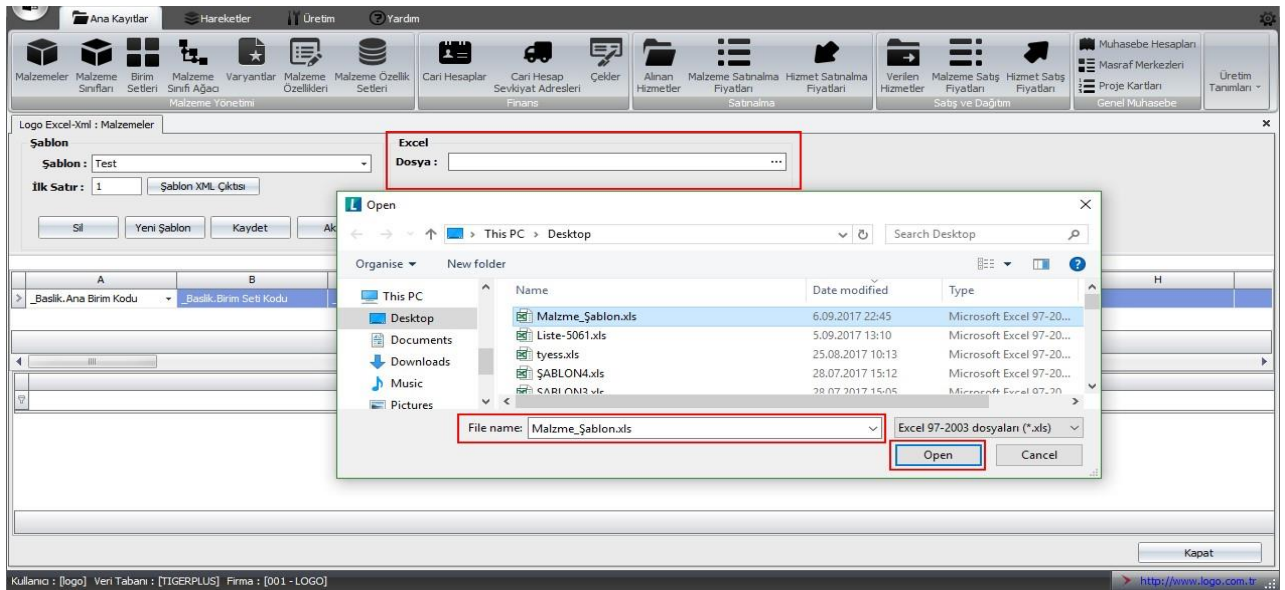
Ana Kayıtlar Hareketler Üretim Yardım

Malzemeler Malzeme Sınıfları Birim Setleri Malzeme Sınıfı Ağacı Varyantlar Malzeme Özellikleri Malzeme Özellik Setleri
Malzeme Yönetimi
Cari Hesaplar Cari Hesap Sevkiyat Adresleri Çekler
Finans
Alınan Hizmetler Malzeme Satınalma Fiyatları Hizmet Satınalma Fiyatları
Satınalma
Verilen Hizmetler Malzeme Satış Fiyatları Hizmet Satış Fiyatları
Satış ve Dağıtım
Muhasebe Hesapları Masraf Merkezleri Proje Kartları
Genel Muhasebe
Üretim Tanımları

Logo Excel-Xml : Malzemeler

Şablon
Şablon : Test
İlk Satır : 1 Şablon XML Çıktısı
Sil Yeni Şablon Kaydet Ak

Excel
Dosya : ...

| A | B | H |
|---|---|---|
| _Baslik.Ana Birim Kodu | _Baslik.Birim Seti Kodu | |

Open
This PC > Desktop
Search Desktop
Organise ▾ New folder
This PC
Desktop
Documents
Downloads
Music
Pictures

| Name | Date modified | Type |
|---|---|---|
| Malzme_Şablon.xls | 6.09.2017 22:45 | Microsoft Excel 97-20... |
| Liste-5061.xls | 5.09.2017 13:10 | Microsoft Excel 97-20... |
| tyess.xls | 25.08.2017 10:13 | Microsoft Excel 97-20... |
| ŞABLON4.xls | 28.07.2017 15:12 | Microsoft Excel 97-20... |
| ŞABLON3.xls | 28.07.2017 15:05 | Microsoft Excel 97-20... |

File name: Malzme_Şablon.xls
Excel 97-2003 dosyaları (*.xls)
Open Cancel

Kapat

Kullanıcı : [logo] Veri Tabanı : [TIGERPLUS] Firma : [001 - LOGO]
http://www.logo.com.tr